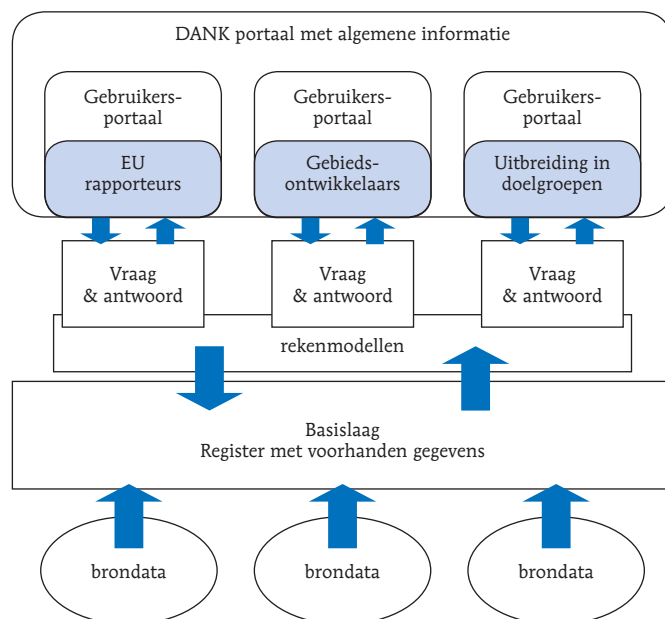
DANK portaal met algemene informatie

Gebruikersportaal

EU rapporteurs

Gebruikersportaal

Gebiedsontwikkelaars

Gebruikersportaal

Uitbreiding in doelgroepen

Vraag & antwoord

Vraag & antwoord

Vraag & antwoord

rekenmodellen

Basislaag
Register met voorhanden gegevens

brondata

brondata

brondata